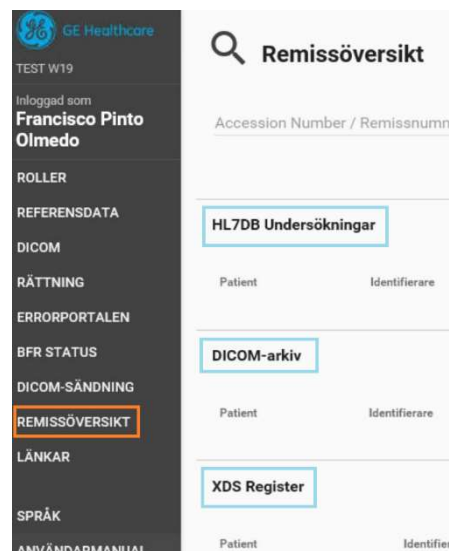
GE Healthcare
TEST W19
Inloggad som
Francisco Pinto Olmedo
ROLLER
REFERENSDATA
DICOM
RÄTTNING
ERRORPORTALEN
BFR STATUS
DICOM-SÄNDNING
REMISSÖVERSIKT
LÄNKAR
SPRÅK
ANVÄNDARMANUAL

Remissöversikt

Accession Number / Remissnumm

HL7DB Undersökningar
Patient
Identifierare

DICOM-arkiv
Patient
Identifierare

XDS Register
Patient
Identifier